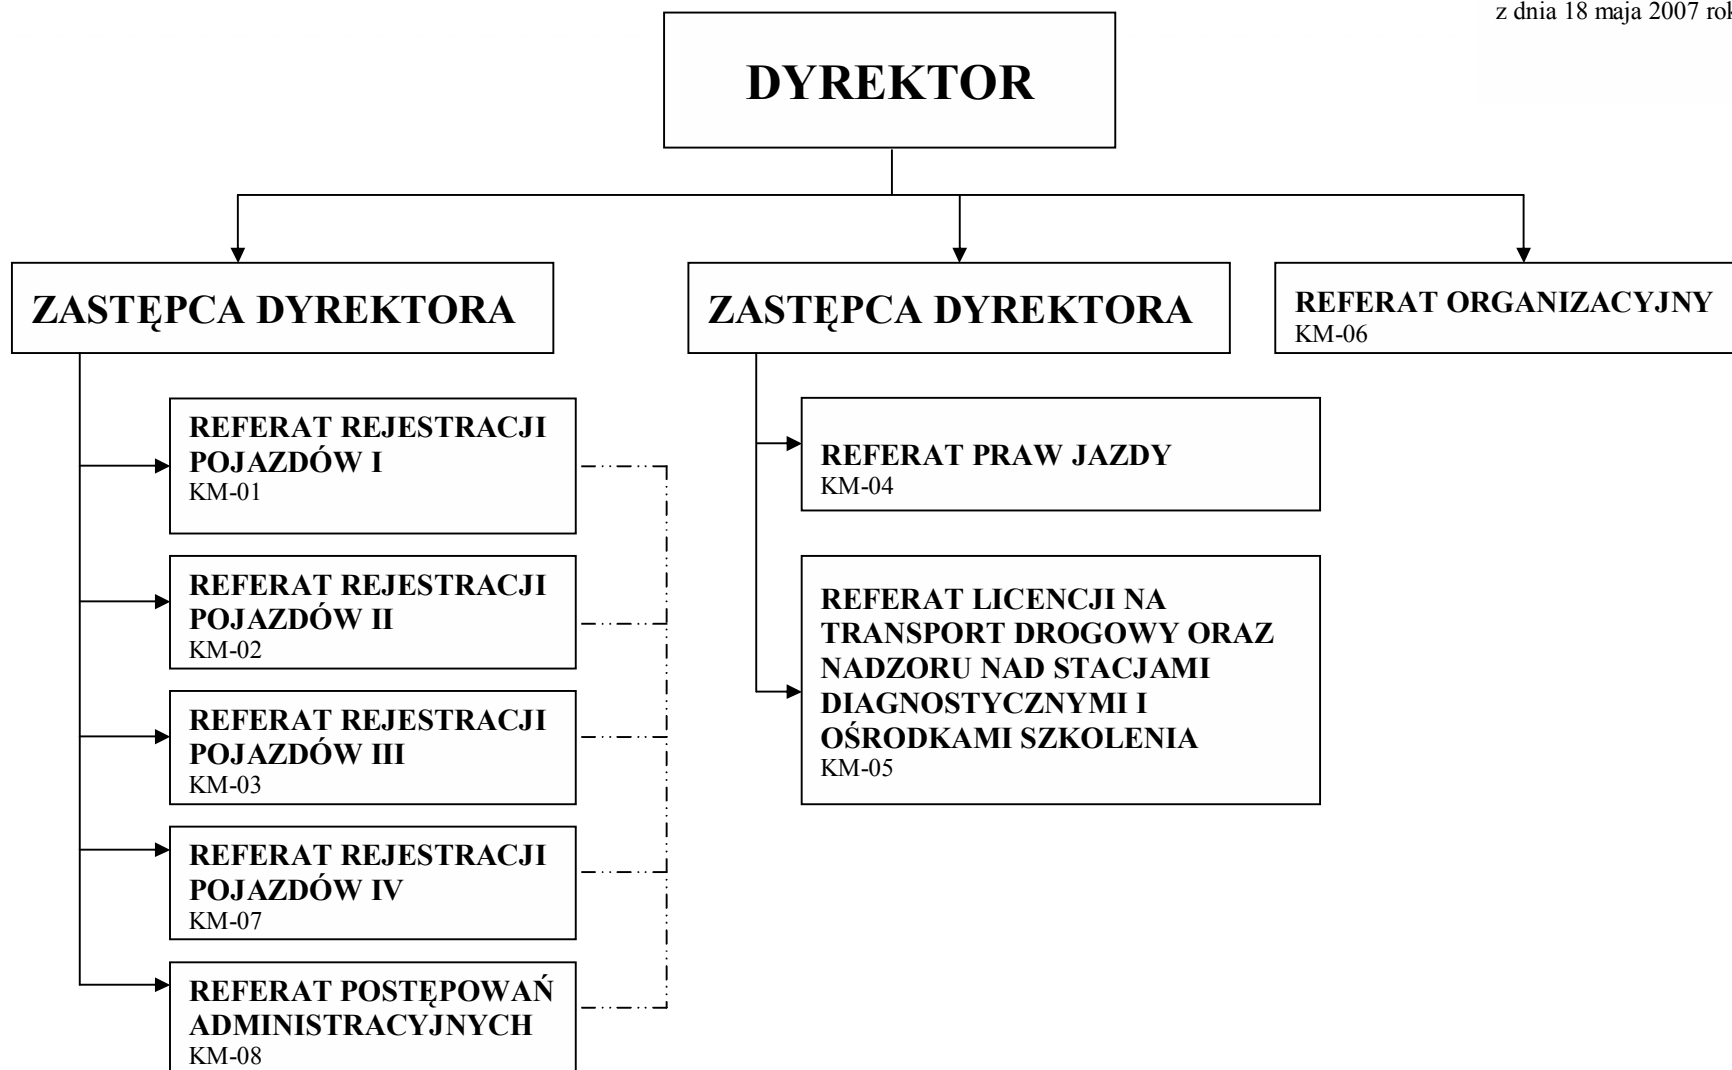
z dnia 18 maja 2007 rok

DYREKTOR

ZASTĘPCA DYREKTORA

ZASTĘPCA DYREKTORA

REFERAT ORGANIZACYJNY
KM-06

REFERAT REJESTRACJI POJAZDÓW I
KM-01

REFERAT REJESTRACJI POJAZDÓW II
KM-02

REFERAT REJESTRACJI POJAZDÓW III
KM-03

REFERAT REJESTRACJI POJAZDÓW IV
KM-07

REFERAT POSTĘPOWAŃ ADMINISTRACYJNYCH
KM-08

REFERAT PRAW JAZDY
KM-04

REFERAT LICENCJI NA TRANSPORT DROGOWY ORAZ NADZORU NAD STACJAMI DIAGNOSTYCZNYMI I OŚRODKAMI SZKOLENIA
KM-05